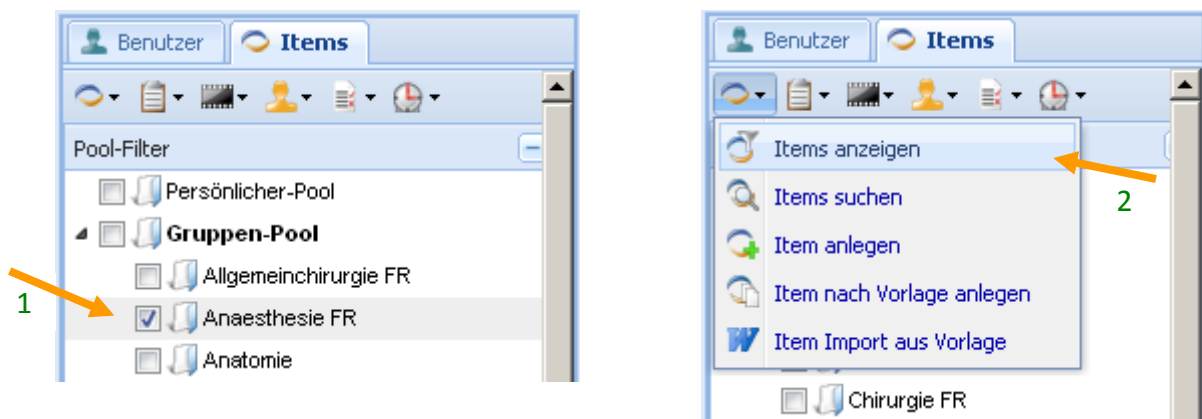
Benutzer Items

Pool-Filter

Persönlicher-Pool

Gruppen-Pool

Allgemeinchirurgie FR

1

Anaesthesie FR

Anatomie

Benutzer Items

Items anzeigen

2

Items suchen

Item anlegen

Item nach Vorlage anlegen

Item Import aus Vorlage

Chirurgie FR